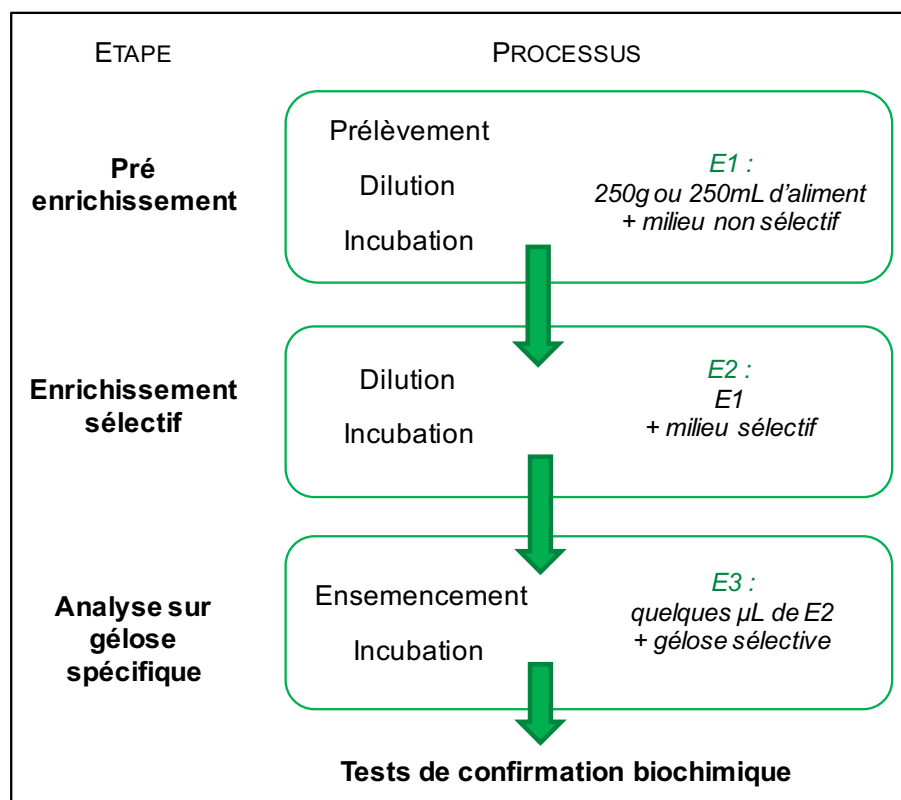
ETAPE

PROCESSUS

Pré enrichissement

Prélèvement

Dilution

Incubation

E1 :
250g ou 250mL d'aliment
+ milieu non sélectif

Enrichissement sélectif

Dilution

Incubation

E2 :
E1
+ milieu sélectif

Analyse sur gélose spécifique

Ensemencement

Incubation

E3 :
quelques µL de E2
+ gélose sélective

Tests de confirmation biochimique